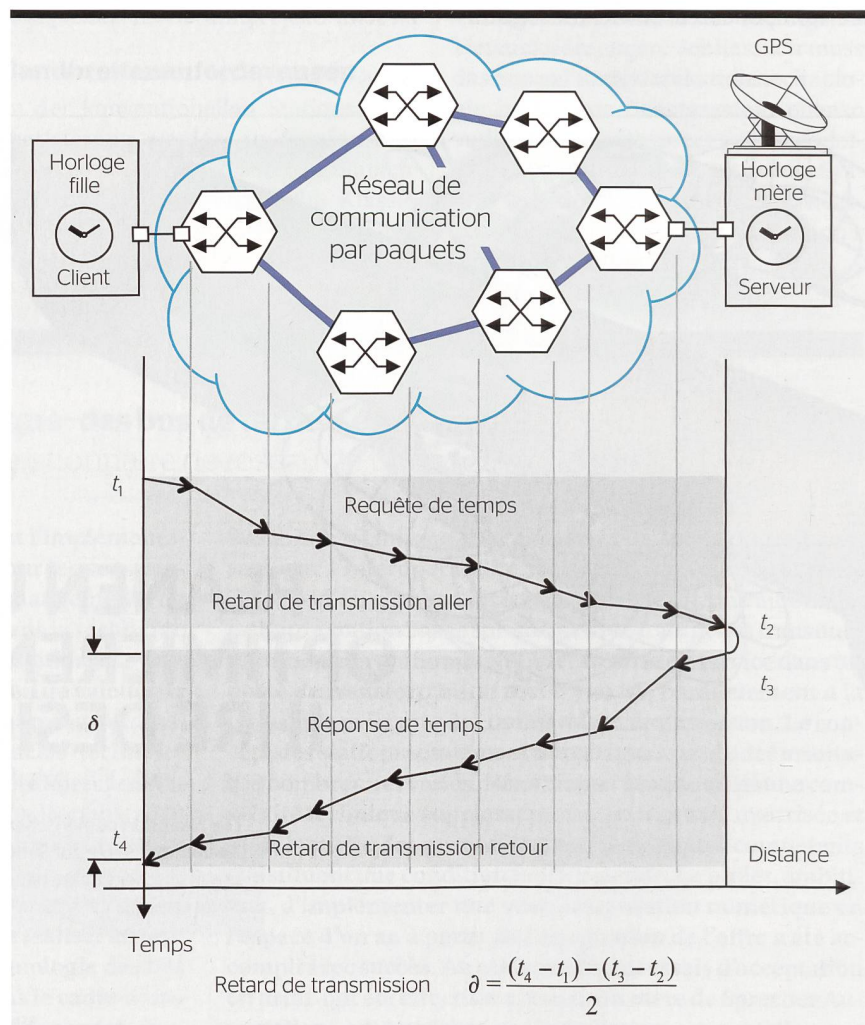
GPS

Horloge fille

Client

Réseau de communication par paquets

Horloge mère

Serveur

$t_1$

Requête de temps

Retard de transmission aller

$t_2$

$t_3$

$\delta$

Réponse de temps

$t_4$

Retard de transmission retour

Distance

Temps

Retard de transmission $\partial = \frac{(t_4 - t_1) - (t_3 - t_2)}{2}$